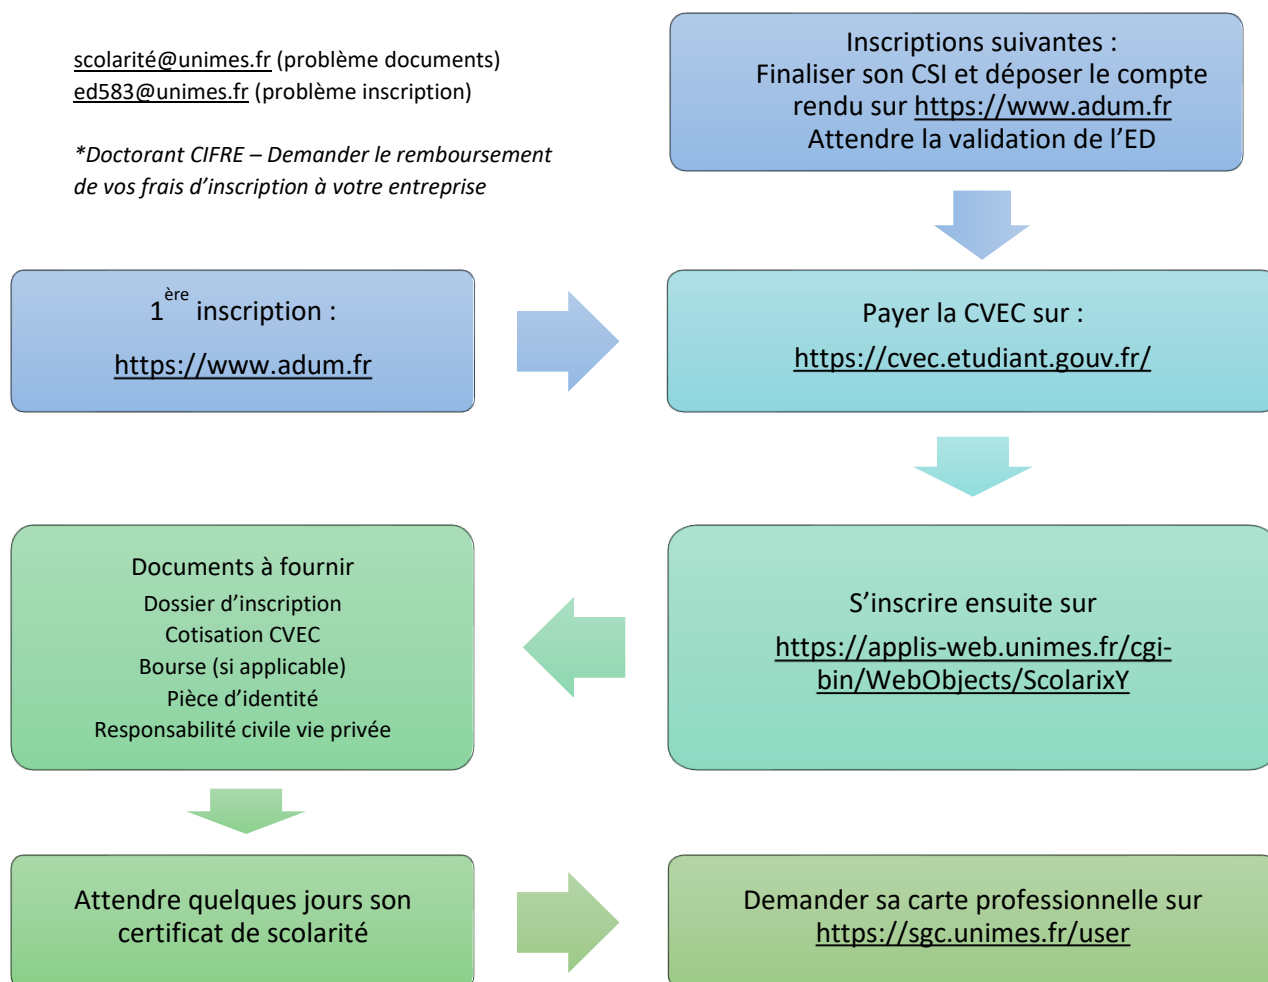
scolarité@unimes.fr (problème documents)
ed583@unimes.fr (problème inscription)

*Doctorant CIFRE – Demander le remboursement de vos frais d'inscription à votre entreprise

Inscriptions suivantes :
Finaliser son CSI et déposer le compte rendu sur https://www.adum.fr
Attendre la validation de l'ED

$1^{ère}$ inscription :
https://www.adum.fr

Payer la CVEC sur :
https://cvec.etudiant.gouv.fr/

Documents à fournir
Dossier d'inscription
Cotisation CVEC
Bourse (si applicable)
Pièce d'identité
Responsabilité civile vie privée

S'inscrire ensuite sur
https://applis-web.unimes.fr/cgi-bin/WebObjects/ScolarixY

Attendre quelques jours son certificat de scolarité

Demander sa carte professionnelle sur
https://sgc.unimes.fr/user